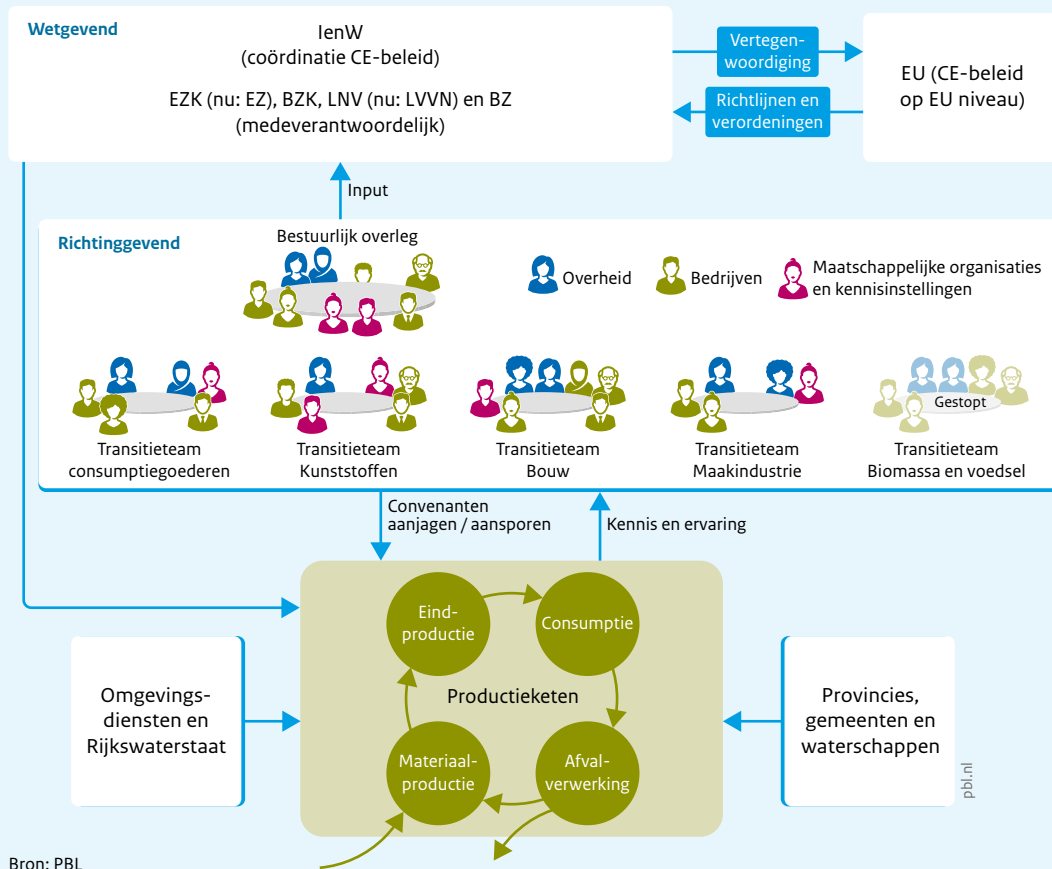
Wetgevend

IenW
(coördinatie CE-beleid)

EZK (nu: EZ), BZK, LNV (nu: LVVN) en BZ
(medeverantwoordelijk)

Vertegenwoordiging

Richtlijnen en verordeningen

EU (CE-beleid op EU niveau)

Input

Richtinggevend

Bestuurlijk overleg

Overheid

Bedrijven

Maatschappelijke organisaties en kennisinstellingen

Transitieteam consumptiegoederen

Transitieteam Kunststoffen

Transitieteam Bouw

Transitieteam Maakindustrie

Gestopt

Transitieteam Biomassa en voedsel

Convenanten aanjagen / aansporen

Kennis en ervaring

Omgevingsdiensten en Rijkswaterstaat

Eindproductie

Consumptie

Productieketen

Materiaalproductie

Afvalverwerking

Provincies, gemeenten en waterschappen

pbl.nl

Bron: PBL